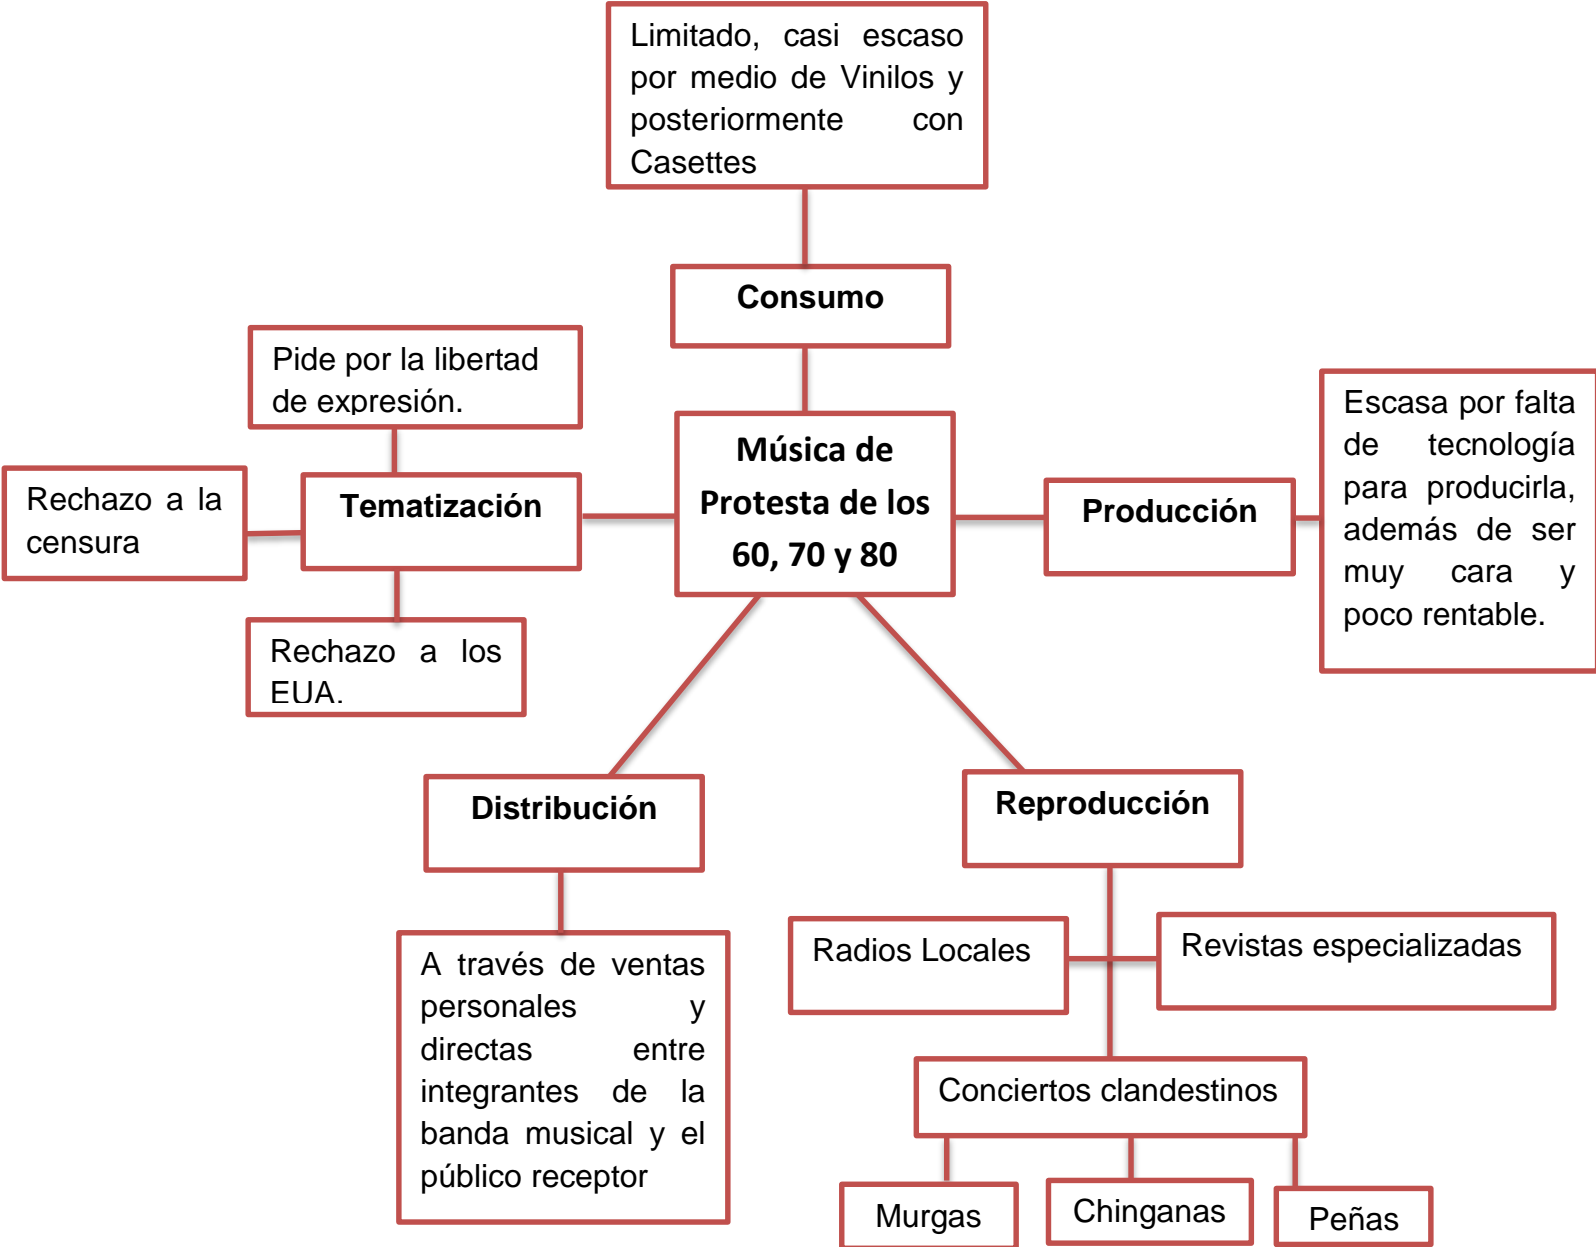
Limitado, casi escaso por medio de Vinilos y posteriormente con Casettes

Consumo

Pide por la libertad de expresión.

Música de Protesta de los 60, 70 y 80

Rechazo a la censura

Tematización

Producción

Escasa por falta de tecnología para producirla, además de ser muy cara y poco rentable.

Rechazo a los EUA.

Distribución

Reproducción

A través de ventas personales y directas entre integrantes de la banda musical y el público receptor

Radios Locales

Revistas especializadas

Conciertos clandestinos

Murgas

Chinganas

Peñas